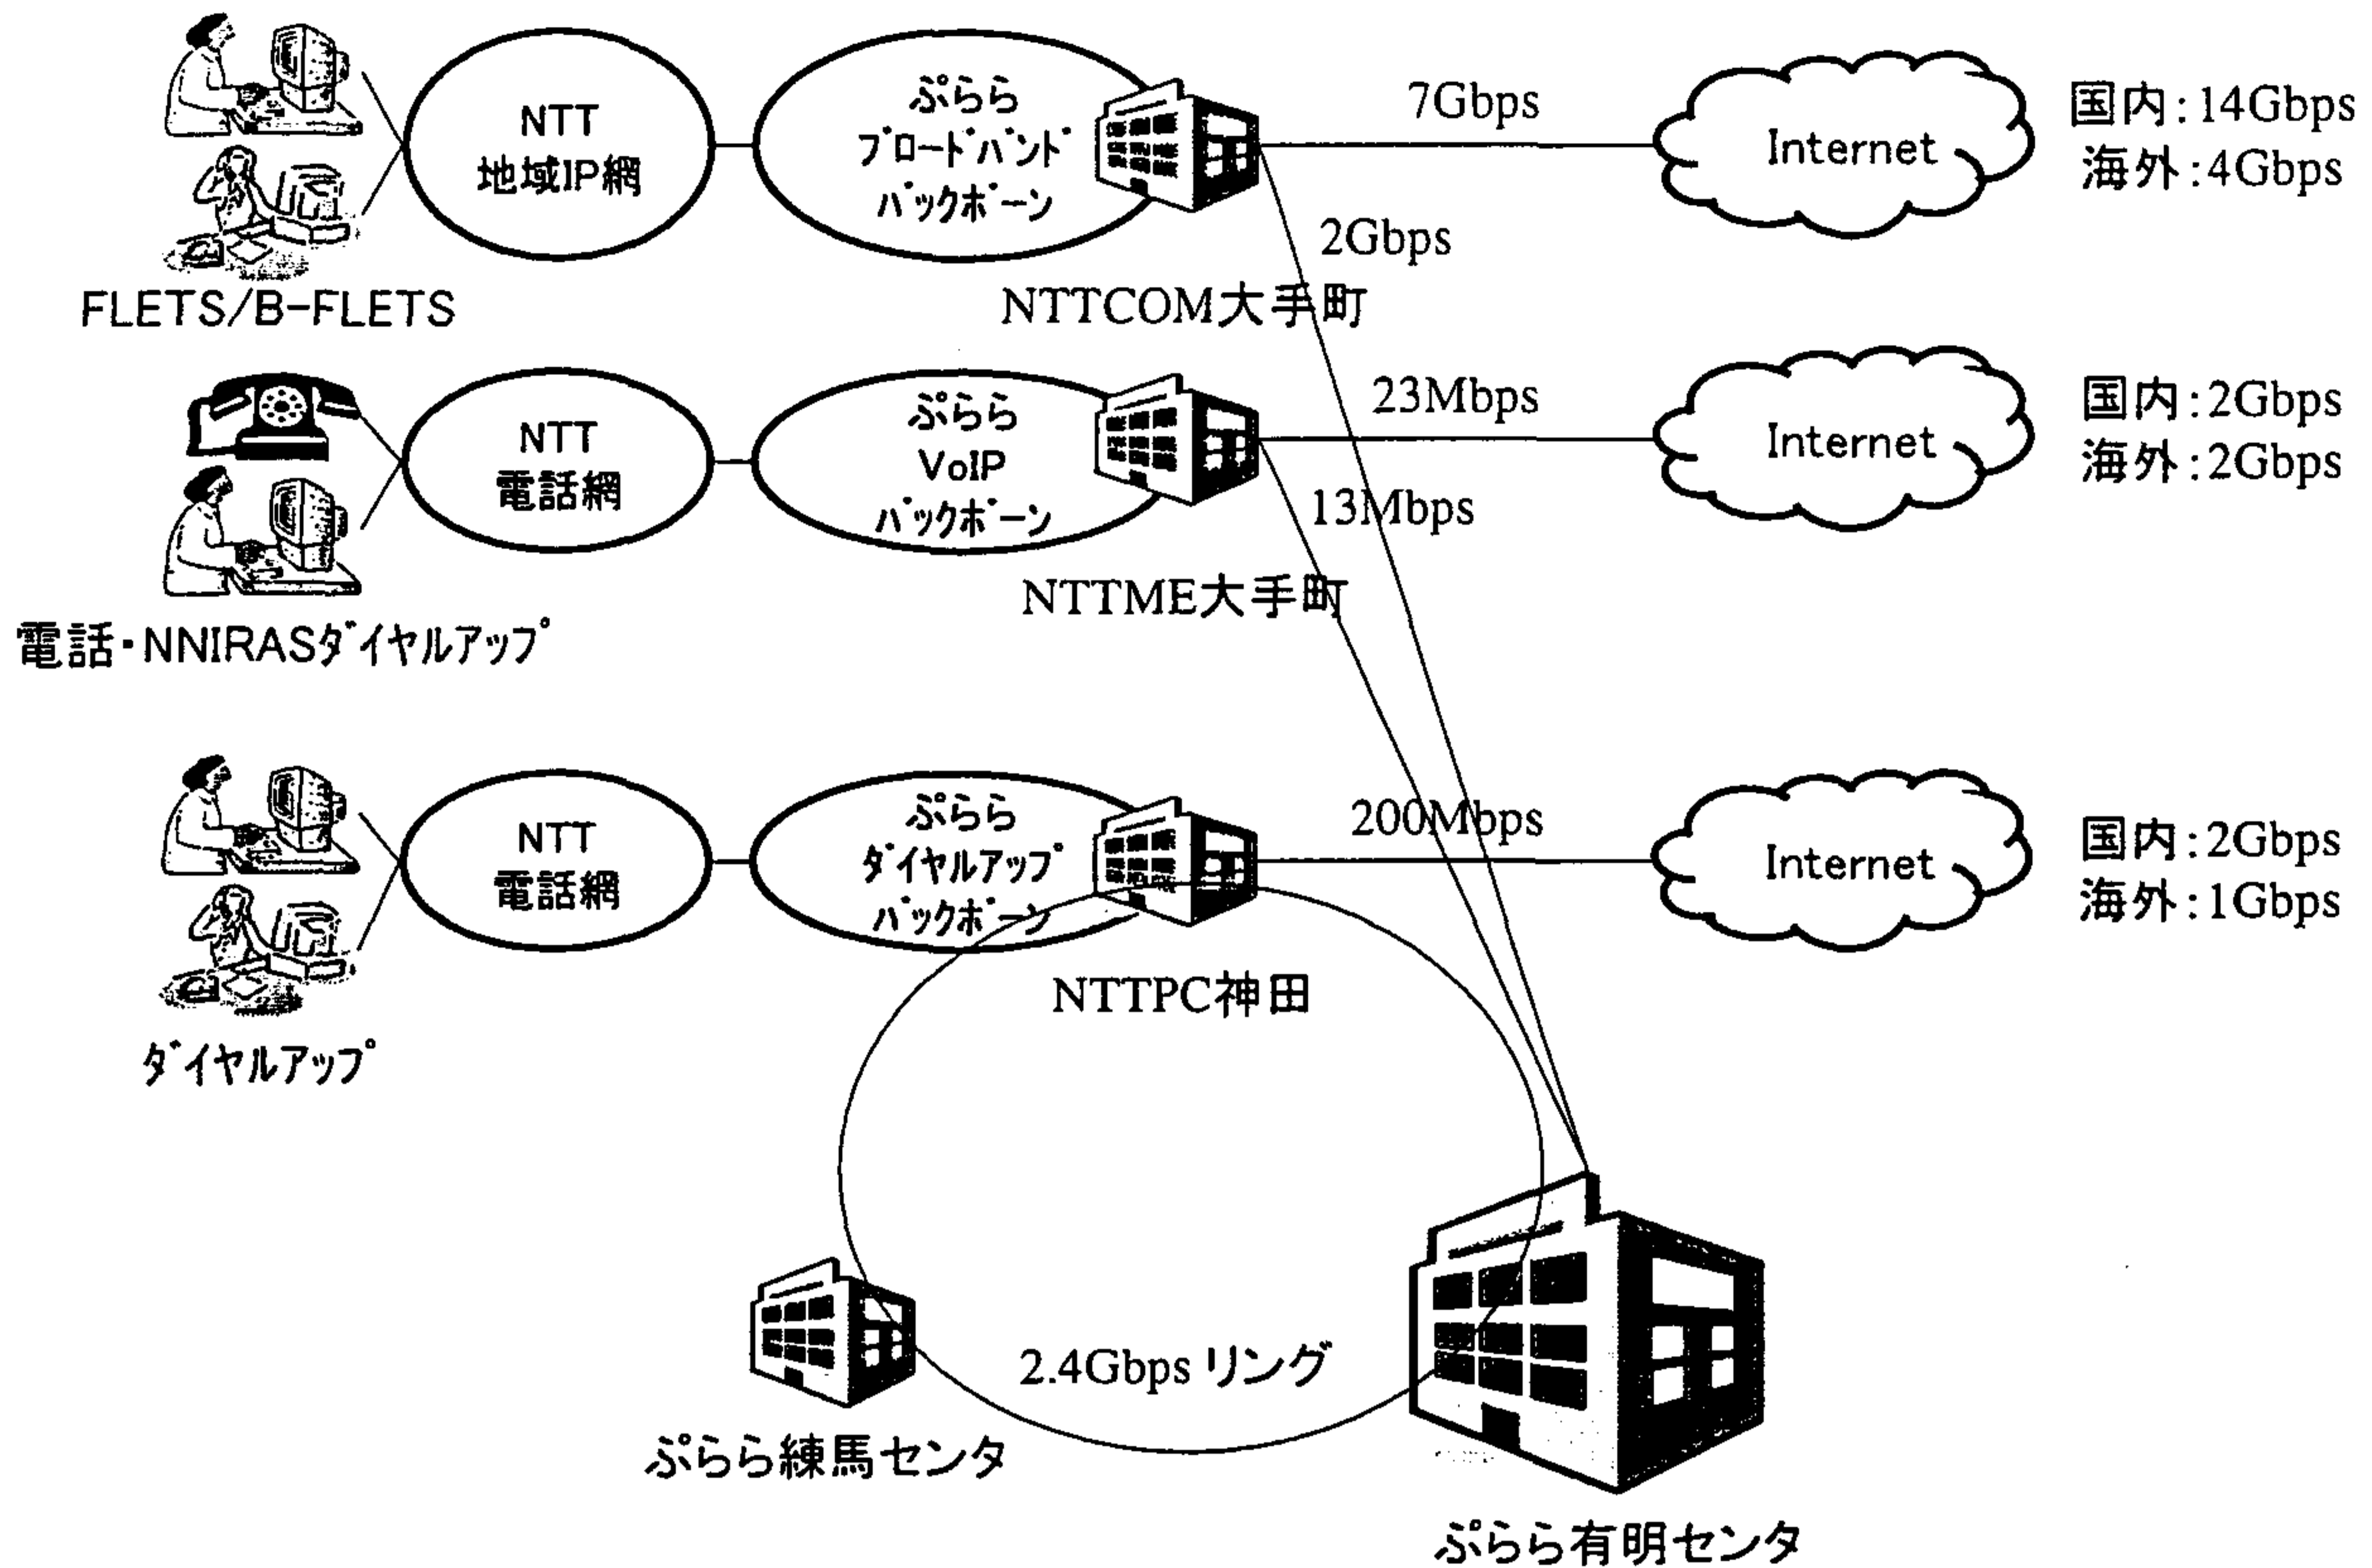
NTT
地域IP網

ぷらら
ブロードバンド
バックボーン

7Gbps

Internet

国内:14Gbps
海外:4Gbps

2Gbps

FLETS/B-FLETS

NTTCOM大手町

NTT
電話網

ぷらら
VoIP
バックボーン

23Mbps

Internet

国内:2Gbps
海外:2Gbps

13Mbps

NTTME大手町

電話・NNIRASダイヤルアップ

NTT
電話網

ぷらら
ダイヤルアップ
バックボーン

200Mbps

Internet

国内:2Gbps
海外:1Gbps

NTTPC神田

ダイヤルアップ

2.4Gbps リング

ぷらら練馬センタ

ぷらら有明センタ